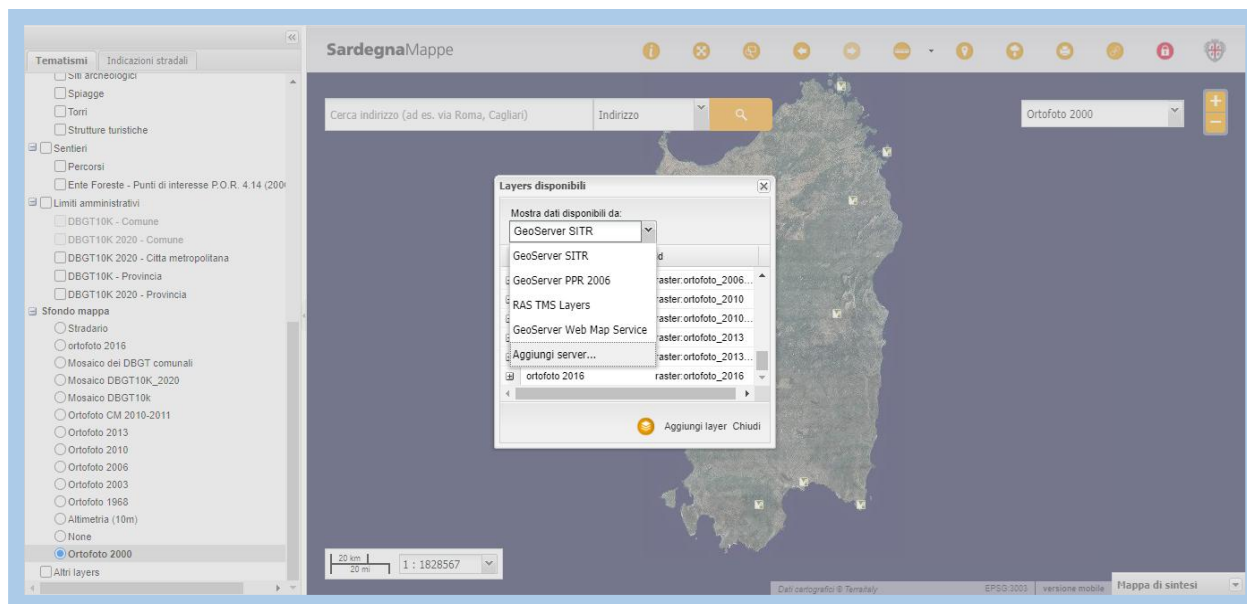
Tematismi | Indicazioni stradali

Siti archeologici
Spiagge
Torri
Strutture turistiche
Sentieri
Percorsi
Ente Foreste - Punti di interesse P.O.R. 4.14 (200
Limiti amministrativi
DBGT10K - Comune
DBGT10K 2020 - Comune
DBGT10K 2020 - Citta metropolitana
DBGT10K - Provincia
DBGT10K 2020 - Provincia
Sfondo mappa
Stradario
ortofoto 2016
Mosaico dei DBGT comunali
Mosaico DBGT10K_2020
Mosaico DBGT10k
Ortofoto CM 2010-2011
Ortofoto 2013
Ortofoto 2010
Ortofoto 2006
Ortofoto 2003
Ortofoto 1968
Altimetria (10m)
None
Ortofoto 2000
Altri layers

SardegnaMappe

Cerca indirizzo (ad es. via Roma, Cagliari)
Indirizzo
Ortofoto 2000

Layers disponibili
Mostra dati disponibili da:
GeoServer SITR
GeoServer SITR
GeoServer PPR 2006
RAS TMS Layers
GeoServer Web Map Service
Aggiungi server...
d
raster:ortofoto_2006...
raster:ortofoto_2010
raster:ortofoto_2010...
raster:ortofoto_2013
raster:ortofoto_2013...
ortofoto 2016
raster:ortofoto_2016
Aggiungi layer Chiudi

20 km
20 mi
1 : 1828567

Dati cartografici © Terraitaly
EPSG:3003
versione mobile
Mappa di sintesi